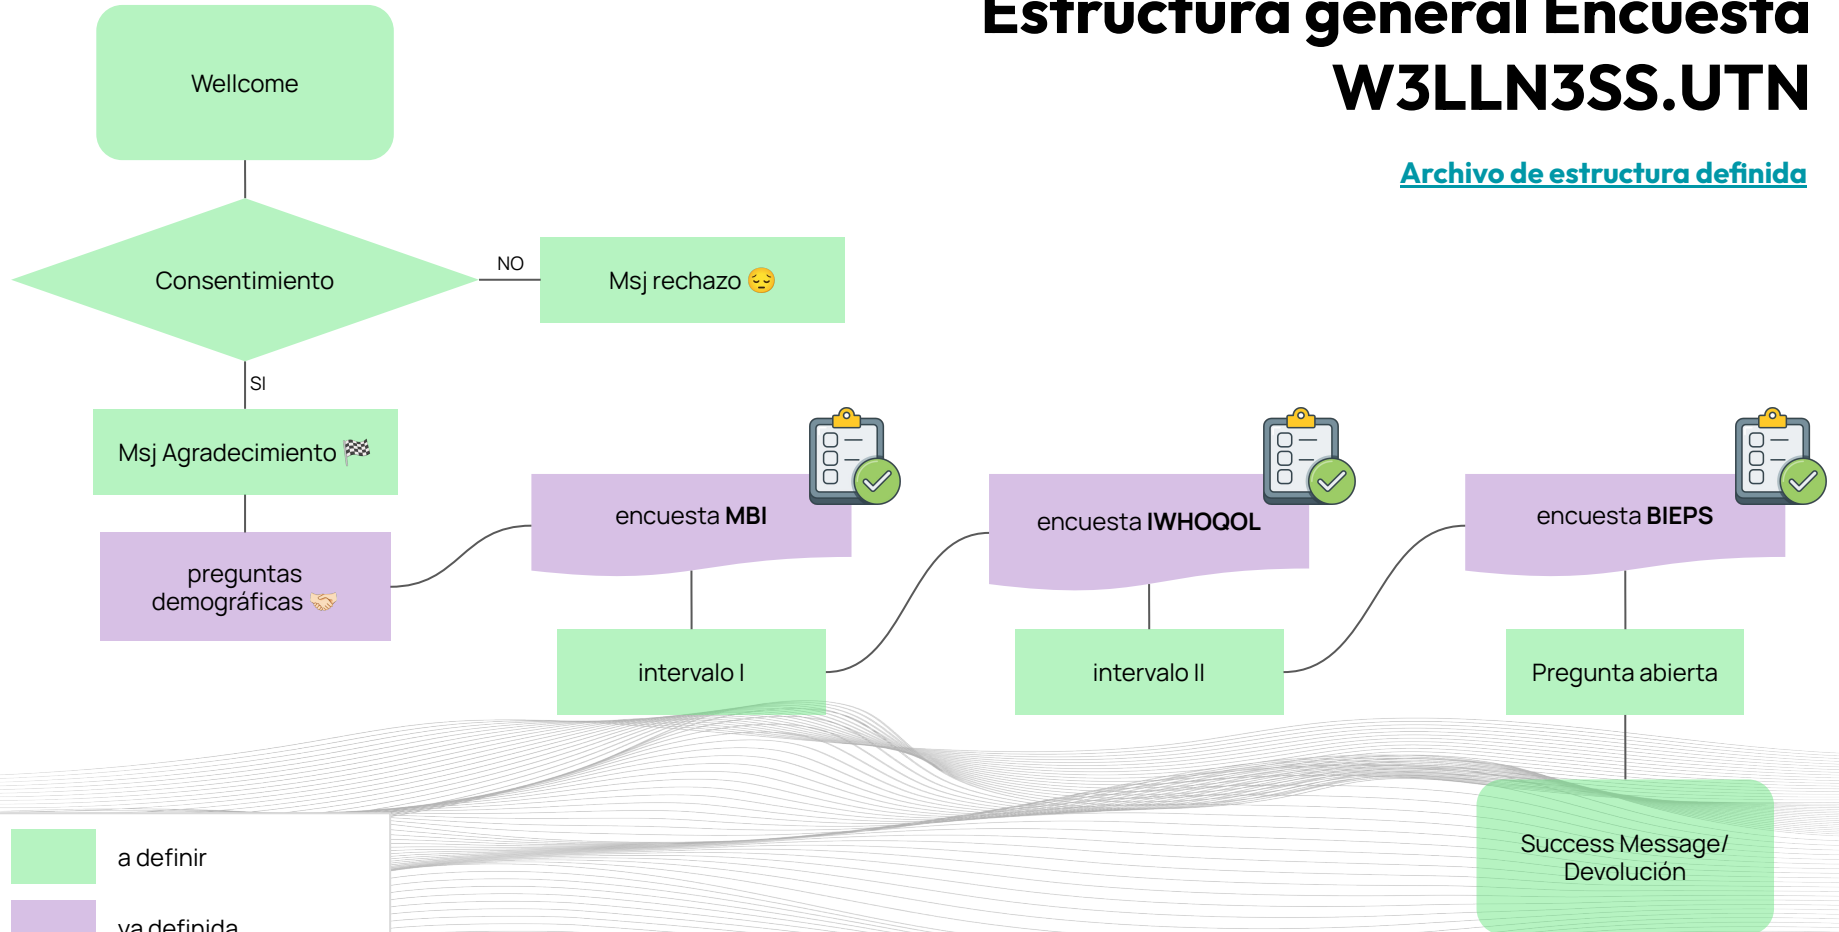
Estructura general Encuesta W3LLN3SS.UTN

Archivo de estructura definida

Wellcome

Consentimiento

NO

Msj rechazo 😔

SI

Msj Agradecimiento 🏁

preguntas demográficas 🤝

encuesta **MBI**

intervalo I

encuesta **IWHOQOL**

intervalo II

encuesta **BIEPS**

Pregunta abierta

Success Message/ Devolución

a definir

ya definida